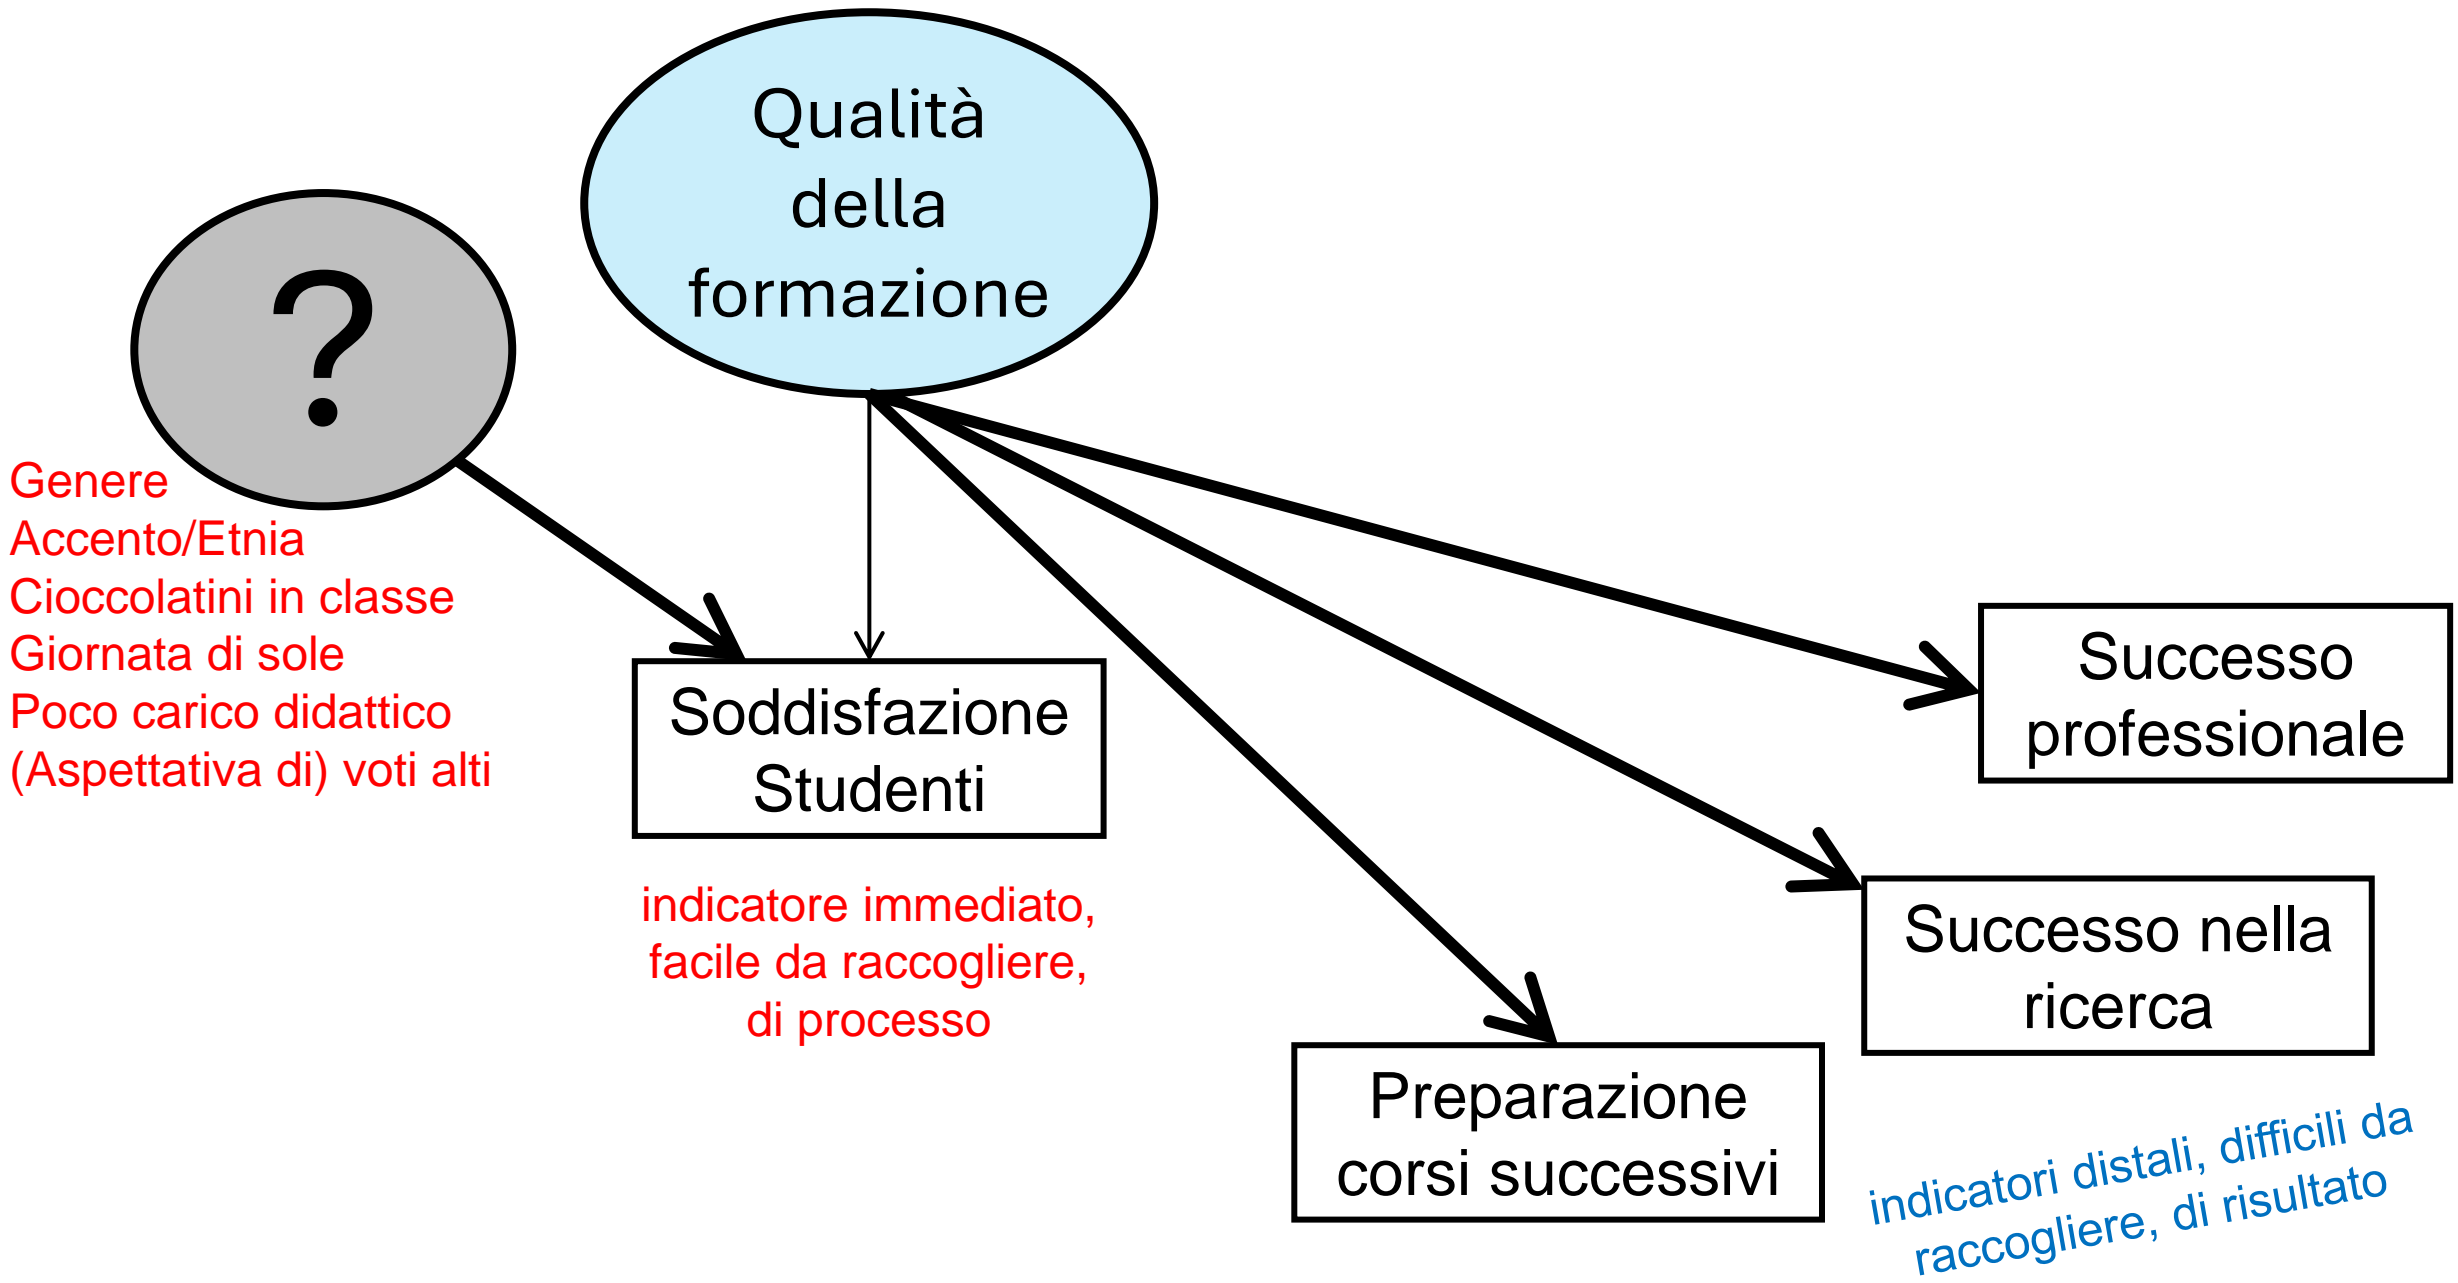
Qualità della formazione

?

Genere
Accento/Etnia
Cioccolatini in classe
Giornata di sole
Poco carico didattico
(Aspettativa di) voti alti

Soddisfazione Studenti

indicatore immediato, facile da raccogliere, di processo

Successo professionale

Successo nella ricerca

Preparazione corsi successivi

indicatori distali, difficili da raccogliere, di risultato